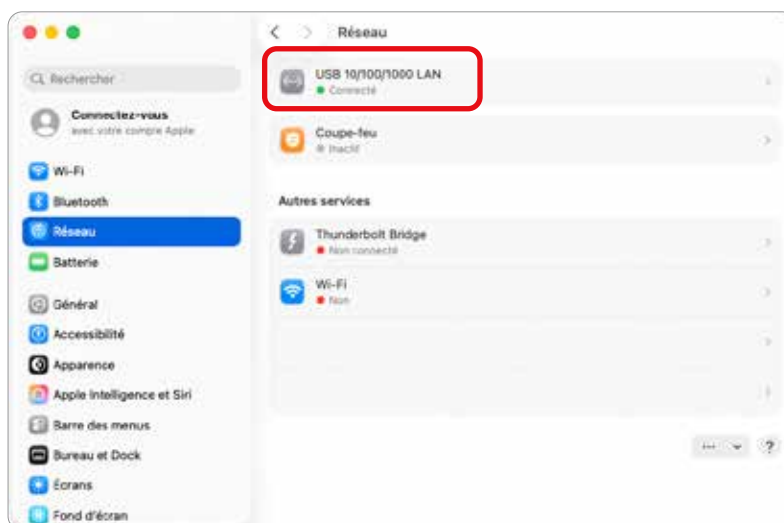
Rechercher

Connectez-vous
avec votre compte Apple

Wi-Fi
Bluetooth
Réseau
Batterie

Général
Accessibilité
Apparence
Apple Intelligence et Siri
Barre des menus
Bureau et Dock
Écrans
Fond d'écran

Réseau

USB 10/100/1000 LAN
Connecté

Coupe-feu
Inactif

Autres services

Thunderbolt Bridge
Non connecté

Wi-Fi
Non

···

?